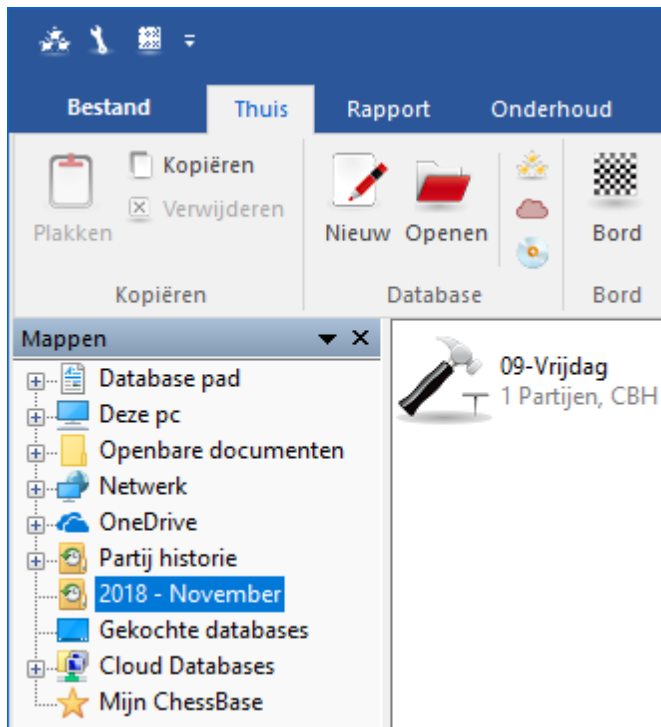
Bestand
Thuis
Rapport
Onderhoud

Plakken
Kopiëren
Verwijderen
Kopiëren

Nieuw
Openen
Database

Bord
Bord

Mappen

Database pad
Deze pc
Openbare documenten
Netwerk
OneDrive
Partij historie
2018 - November
Gekochte databases
Cloud Databases
Mijn ChessBase

09-Vrijdag
1 Partijen, CBH